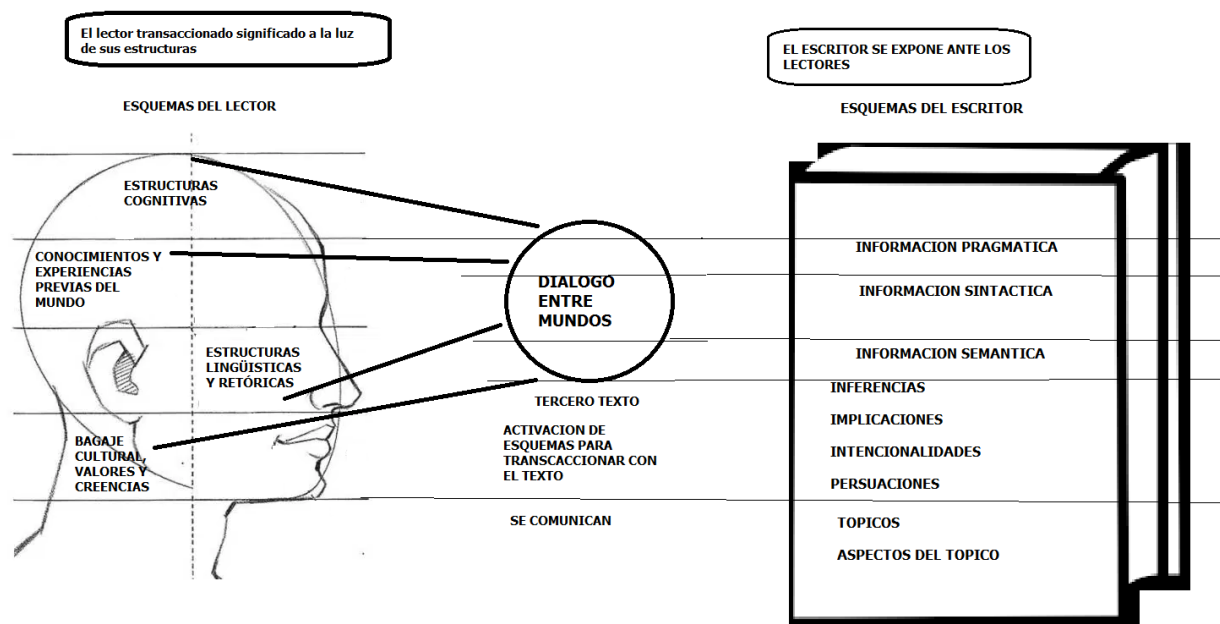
El lector transaccionado significado a la luz de sus estructuras

EL ESCRITOR SE EXPONE ANTE LOS LECTORES

ESQUEMAS DEL LECTOR

ESQUEMAS DEL ESCRITOR

ESTRUCTURAS COGNITIVAS

CONOCIMIENTOS Y EXPERIENCIAS PREVIAS DEL MUNDO

ESTRUCTURAS LINGÜISTICAS Y RETÓRICAS

BAGAJE CULTURAL, VALORES Y CREENCIAS

DIALOGO ENTRE MUNDOS

TERCERO TEXTO

ACTIVACION DE ESQUEMAS PARA TRANSCACCIONAR CON EL TEXTO

SE COMUNICAN

INFORMACION PRAGMATICA

INFORMACION SINTACTICA

INFORMACION SEMANTICA

INFERENCIAS

IMPLICACIONES

INTENCIONALIDADES

PERSUACIONES

TOPICOS

ASPECTOS DEL TOPICO